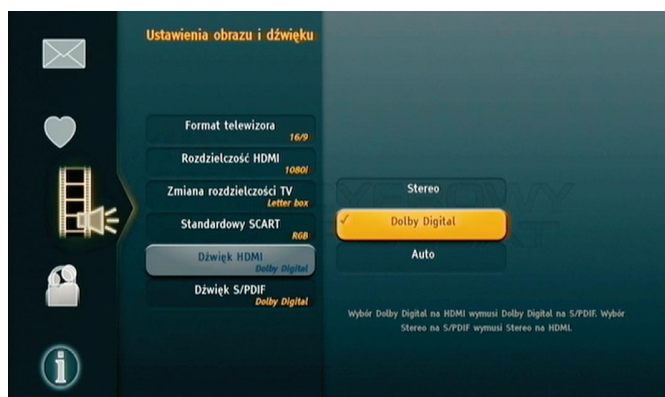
Ustawienia obrazu i dźwięku

Format telewizora
16/9

Rozdzielczość HDMI
1080i

Zmiana rozdzielczości TV
Letter box

Standardowy SCART
RGB

Dźwięk HDMI
Dolby Digital

Dźwięk S/PDIF
Dolby Digital

Stereo

Dolby Digital

Auto

Wybór Dolby Digital na HDMI wymusi Dolby Digital na S/PDIF. Wybór Stereo na S/PDIF wymusi Stereo na HDMI.